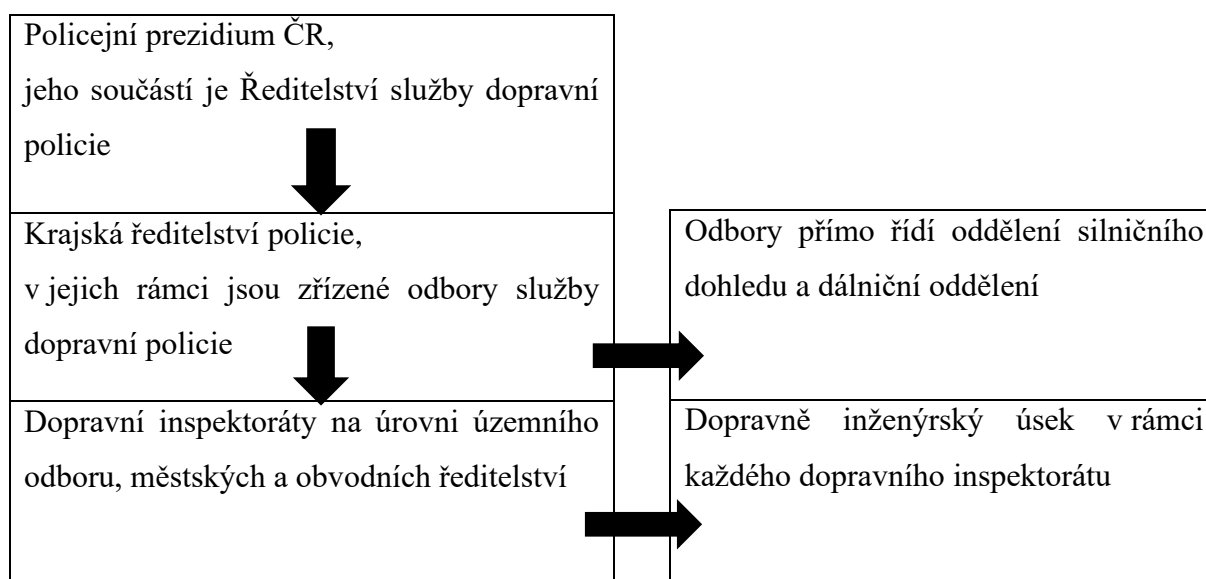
Policejní prezidium ČR,
jeho součástí je Ředitelství služby dopravní policie

Krajská ředitelství policie,
v jejich rámci jsou zřízené odbory služby dopravní policie

Odbory přímo řídí oddělení silničního dohledu a dálniční oddělení

Dopravní inspektoráty na úrovni územního odboru, městských a obvodních ředitelství

Dopravně inženýrský úsek v rámci každého dopravního inspektorátu